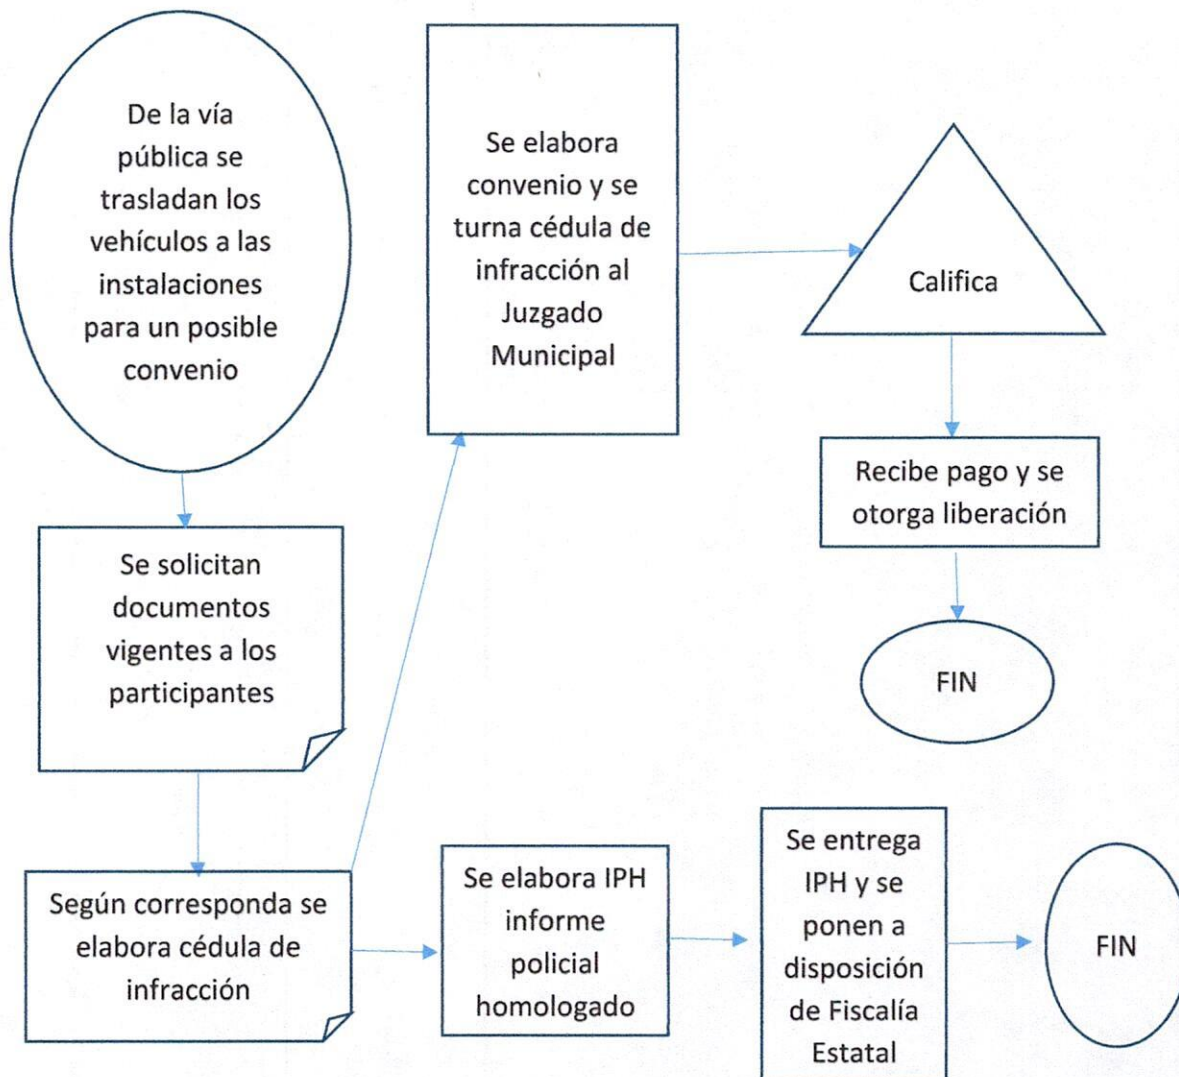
De la vía pública se trasladan los vehículos a las instalaciones para un posible convenio

Se elabora convenio y se turna cédula de infracción al Juzgado Municipal

Califica

Recibe pago y se otorga liberación

FIN

Se solicitan documentos vigentes a los participantes

Según corresponda se elabora cédula de infracción

Se elabora IPH informe policial homologado

Se entrega IPH y se ponen a disposición de Fiscalía Estatal

FIN